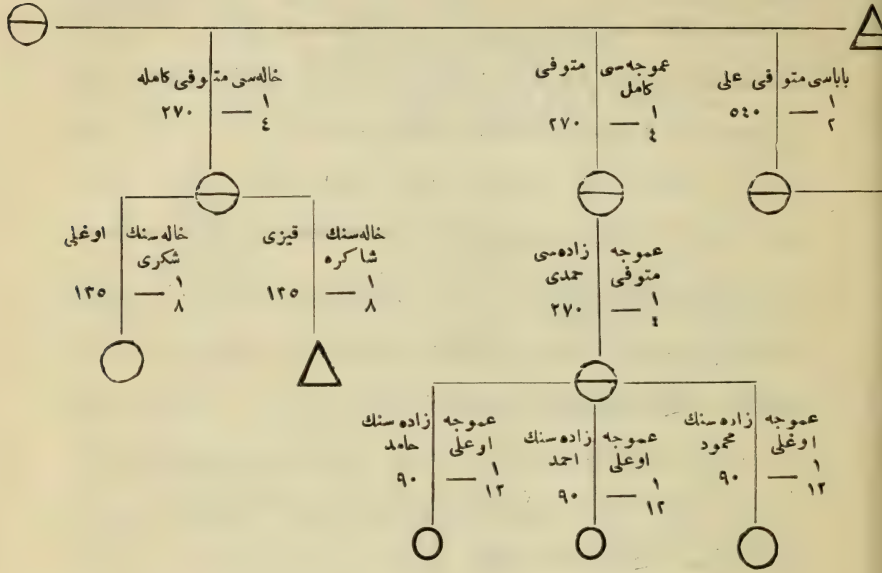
باباسی متوفی علی
$\frac{1}{2}$
٥٤٠

عموجه‌سی متوفی کامل
$\frac{1}{4}$
٢٧٠

خاله‌سی متوفی کامله
$\frac{1}{4}$
٢٧٠

عموجه زاده‌سی متوفی حمدی
$\frac{1}{4}$
٢٧٠

خاله‌سنك قیزی شاکره
$\frac{1}{8}$
١٣٥

خاله‌سنك اوغلی شکری
$\frac{1}{8}$
١٣٥

عموجه زاده‌سنك اوغلی محمود
$\frac{1}{12}$
٩٠

عموجه زاده‌سنك اوغلی احمد
$\frac{1}{12}$
٩٠

عموجه زاده‌سنك اوغلی حامد
$\frac{1}{12}$
٩٠